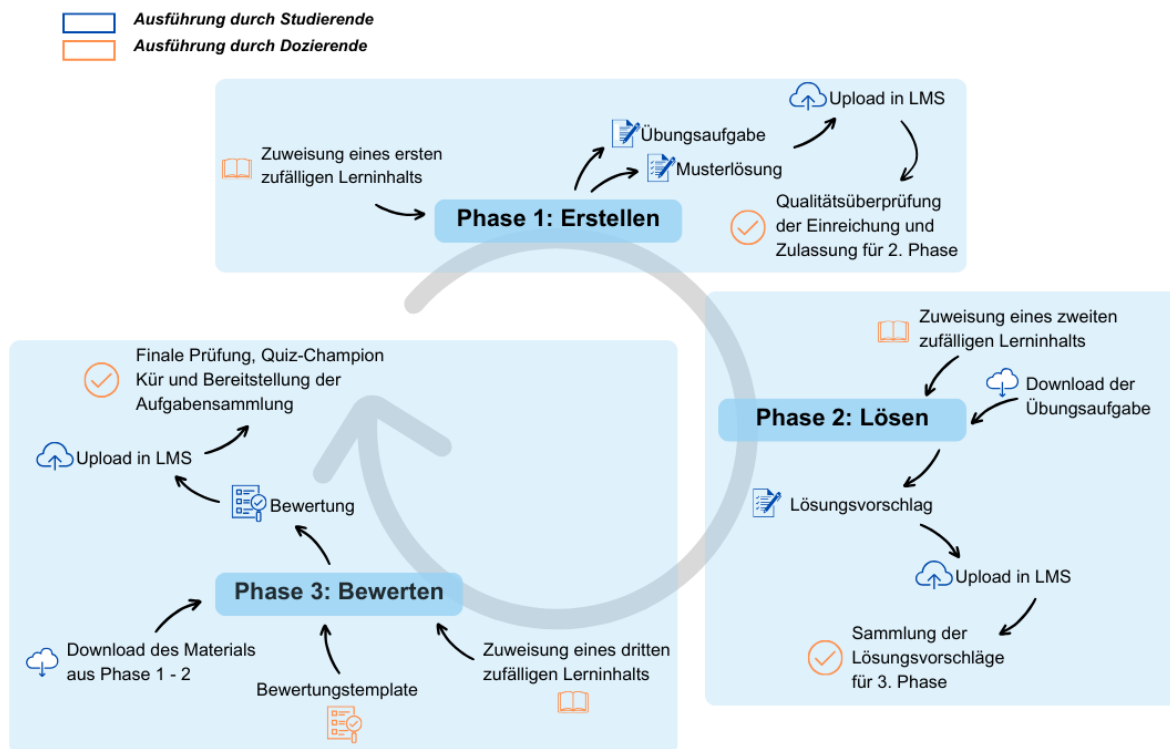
Ausführung durch Studierende
Ausführung durch Dozierende

Zuweisung eines ersten zufälligen Lerninhalts

Übungsaufgabe

Musterlösung

Upload in LMS

Phase 1: Erstellen

Qualitätsüberprüfung der Einreichung und Zulassung für 2. Phase

Zuweisung eines zweiten zufälligen Lerninhalts

Download der Übungsaufgabe

Phase 2: Lösen

Lösungsvorschlag

Upload in LMS

Sammlung der Lösungsvorschläge für 3. Phase

Finale Prüfung, Quiz-Champion Kür und Bereitstellung der Aufgabensammlung

Upload in LMS

Bewertung

Phase 3: Bewerten

Download des Materials aus Phase 1 - 2

Bewertungstemplate

Zuweisung eines dritten zufälligen Lerninhalts